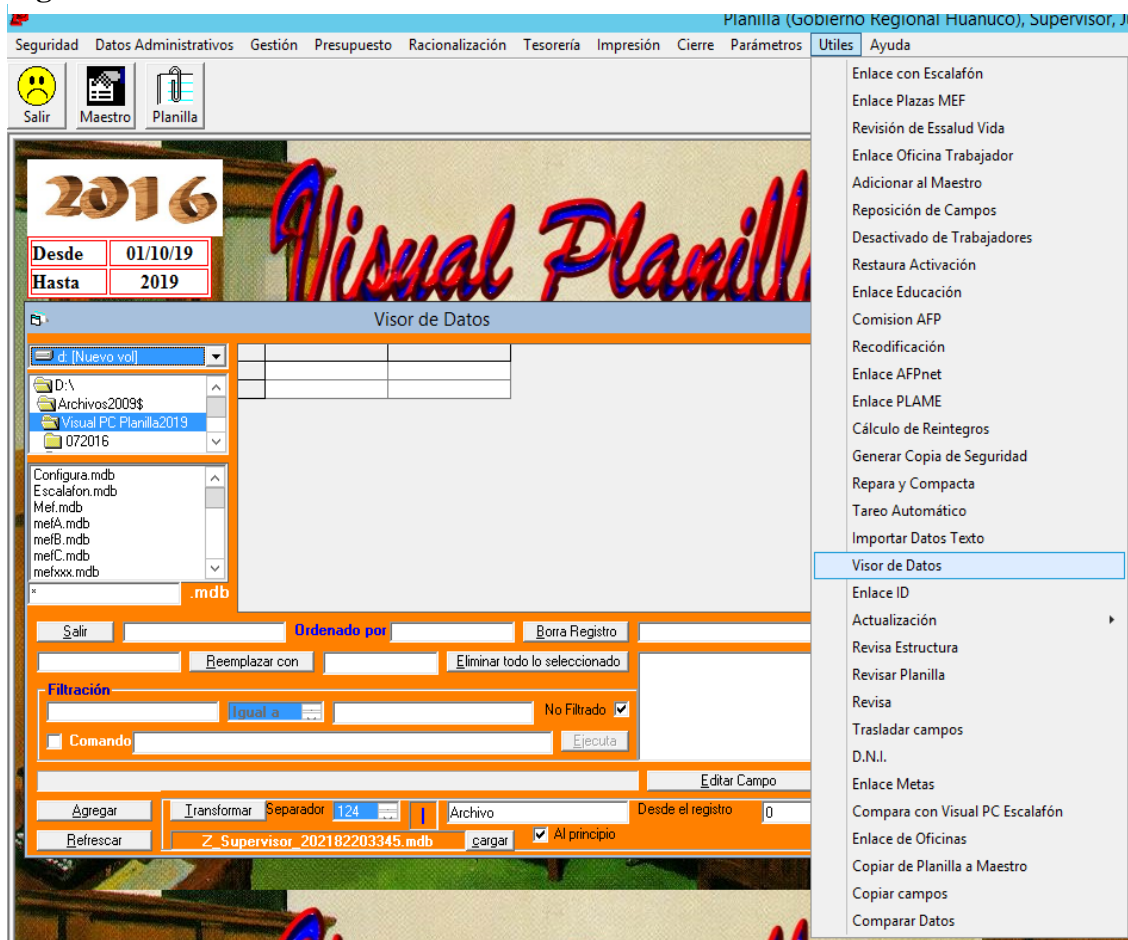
Planilla (Gobierno Regional Huanuco), Supervisor, J

Seguridad Datos Administrativos Gestión Presupuesto Racionalización Tesorería Impresión Cierre Parámetros Utiles Ayuda

Salir Maestro Planilla

2016

| Desde | 01/10/19 |
|---|---|
| Hasta | 2019 |

Visual Planill

Visor de Datos

d: [Nuevo vol]

D:\
Archivos2009$
Visual PC Planilla2019
072016

Configura.mdb
Escalafon.mdb
Mef.mdb
mefA.mdb
mefB.mdb
mefC.mdb
mefxxx.mdb

*
.mdb

Salir
Ordenado por
Borra Registro
Reemplazar con
Eliminar todo lo seleccionado
Filtración
Igual a
No Filtrado
Comando
Ejecuta
Editar Campo
Agregar
Transformar
Separador
124
|
Archivo
Desde el registro
0
Refrescar
Z_Supervisor_202182203345.mdb
cargar
Al principio

Enlace con Escalafón
Enlace Plazas MEF
Revisión de Essalud Vida
Enlace Oficina Trabajador
Adicionar al Maestro
Reposición de Campos
Desactivado de Trabajadores
Restaura Activación
Enlace Educación
Comision AFP
Recodificación
Enlace AFPnet
Enlace PLAME
Cálculo de Reintegros
Generar Copia de Seguridad
Repara y Compacta
Tareo Automático
Importar Datos Texto
Visor de Datos
Enlace ID
Actualización
Revisa Estructura
Revisar Planilla
Revisa
Trasladar campos
D.N.I.
Enlace Metas
Compara con Visual PC Escalafón
Enlace de Oficinas
Copiar de Planilla a Maestro
Copiar campos
Comparar Datos